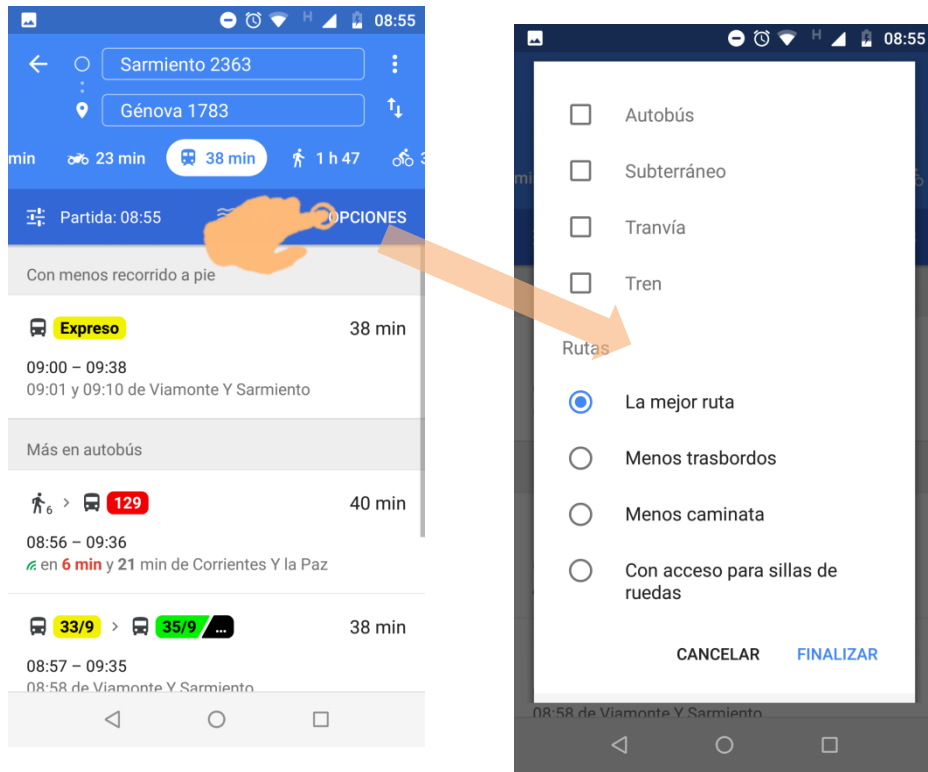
08:55

Sarmiento 2363

Génova 1783

min 23 min 38 min 1 h 47

Partida: 08:55 OPCIONES

Con menos recorrido a pie

Expreso 38 min

09:00 – 09:38
09:01 y 09:10 de Viamonte Y Sarmiento

Más en autobús

6 > 129 40 min

08:56 – 09:36
en 6 min y 21 min de Corrientes Y la Paz

33/9 > 35/9 ... 38 min

08:57 – 09:35
08:58 de Viamonte Y Sarmiento

08:55

Autobús

Subterráneo

Tranvía

Tren

Rutas

La mejor ruta

Menos trasbordos

Menos caminata

Con acceso para sillas de ruedas

CANCELAR FINALIZAR

08:58 de Viamonte Y Sarmiento